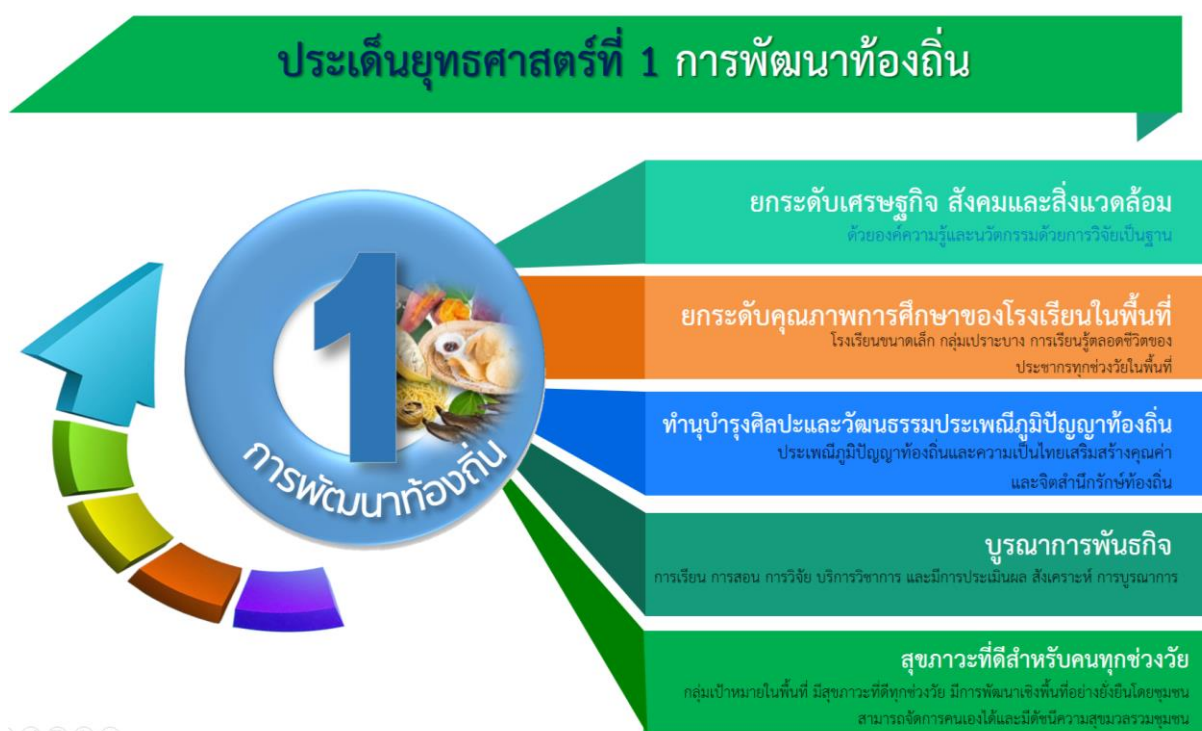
ประเด็นยุทธศาสตร์ที่ 1 การพัฒนาท้องถิ่น

1
การพัฒนาท้องถิ่น

ยกระดับเศรษฐกิจ สังคมและสิ่งแวดล้อม
ด้วยองค์ความรู้และนวัตกรรมด้วยการวิจัยเป็นฐาน

ยกระดับคุณภาพการศึกษาของโรงเรียนในพื้นที่
โรงเรียนขนาดเล็ก กลุ่มเปราะบาง การเรียนรู้ตลอดชีวิตของประชากรทุกช่วงวัยในพื้นที่

ทำนุบำรุงศิลปะและวัฒนธรรมประเพณีภูมิปัญญาท้องถิ่น
ประเพณีภูมิปัญญาท้องถิ่นและความเป็นไทยเสริมสร้างคุณค่าและจิตสำนึกรักษ์ท้องถิ่น

บูรณาการพันธกิจ
การเรียน การสอน การวิจัย บริการวิชาการ และมีการประเมินผล สังเคราะห์ การบูรณาการ

สุขภาวะที่ดีสำหรับคนทุกช่วงวัย
กลุ่มเป้าหมายในพื้นที่ มีสุขภาวะที่ดีทุกช่วงวัย มีการพัฒนาเชิงพื้นที่อย่างยั่งยืนโดยชุมชนสามารถจัดการตนเองได้และมีดัชนีความสุขมวลรวมชุมชน